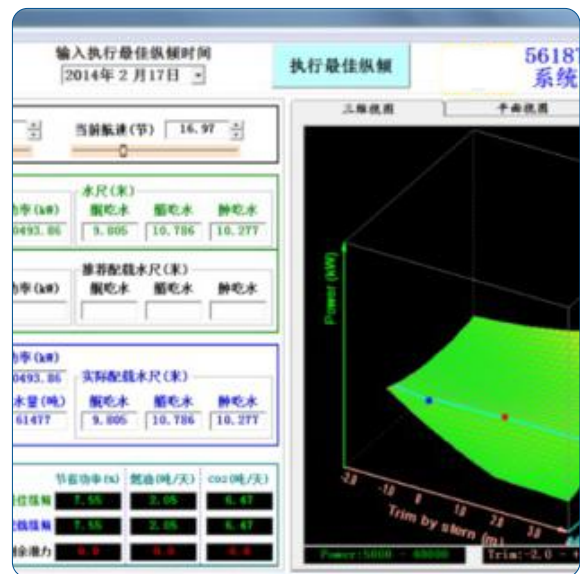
输入执行最佳纵倾时间
2014年2月17日

执行最佳纵倾

5618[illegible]
系统

当前航速（节） 16.97

三维视图
平面视图

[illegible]功率(kW)
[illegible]0493.86

水尺(米)
艏吃水 艉吃水 舯吃水
9.805 10.786 10.277

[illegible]功率(kW)

推荐配载水尺(米)
艏吃水 艉吃水 舯吃水

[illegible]功率(kW)
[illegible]0493.86
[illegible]水量(吨)
61477

实际配载水尺(米)
艏吃水 艉吃水 舯吃水
9.805 10.786 10.277

节省功率(%) 燃油(吨/天) co2(吨/天)
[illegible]佳纵倾 7.55 2.05 6.47
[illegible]纵倾 7.55 2.05 6.47
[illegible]余潜力 0.0 0.0 0.0

Power (kW)
Trim by stern (m)
-20 -15 -10 -5 0 5 10 15 20
Power:5000 - 65000
Trim:-2.0 - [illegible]